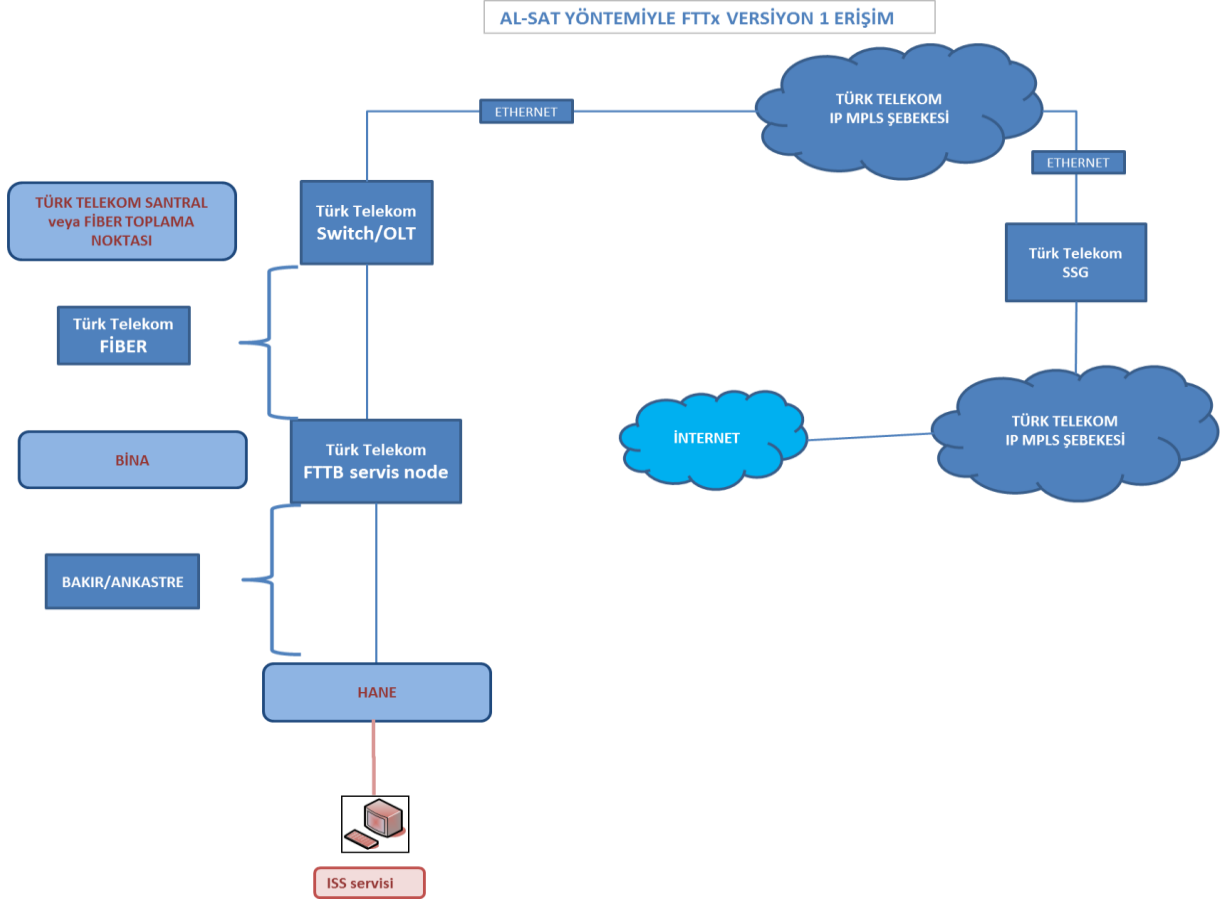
AL-SAT YÖNTEMİYLE FTTx VERSİYON 1 ERİŞİM

ETHERNET

TÜRK TELEKOM
IP MPLS ŞEBEKESİ

ETHERNET

TÜRK TELEKOM SANTRAL veya FİBER TOPLAMA NOKTASI

Türk Telekom
Switch/OLT

Türk Telekom
SSG

Türk Telekom
FİBER

İNTERNET

TÜRK TELEKOM
IP MPLS ŞEBEKESİ

BİNA

Türk Telekom
FTTB servis node

BAKIR/ANKASTRE

HANE

ISS servisi